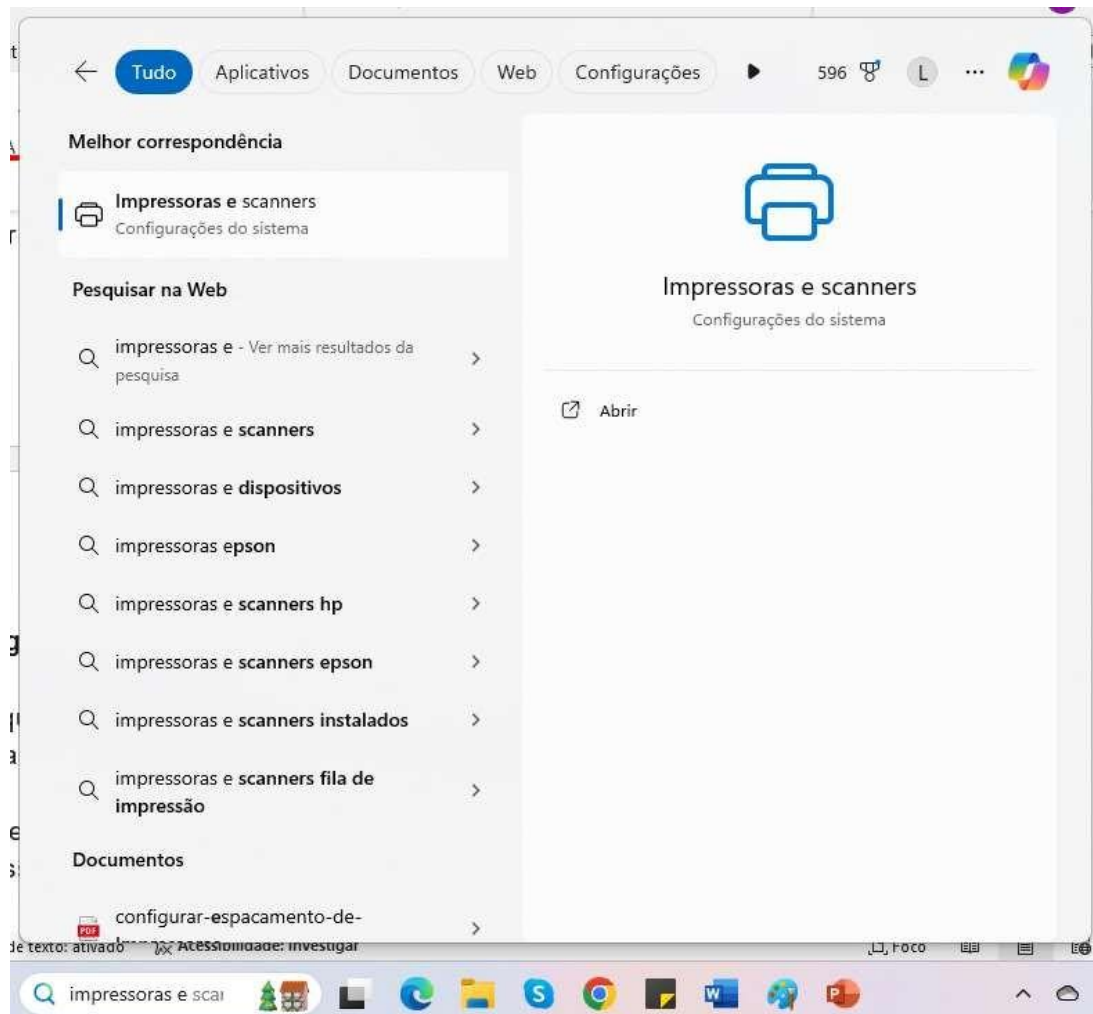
Tudo Aplicativos Documentos Web Configurações 596 L ···

Melhor correspondência

Impressoras e scanners
Configurações do sistema

Pesquisar na Web

impressoras e - Ver mais resultados da pesquisa

impressoras e scanners

impressoras e dispositivos

impressoras epson

impressoras e scanners hp

impressoras e scanners epson

impressoras e scanners instalados

impressoras e scanners fila de impressão

Documentos

configurar-espacamento-de-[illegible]

Impressoras e scanners
Configurações do sistema

Abrir

de texto: ativado Acessibilidade: Investigar Foco

impressoras e scar